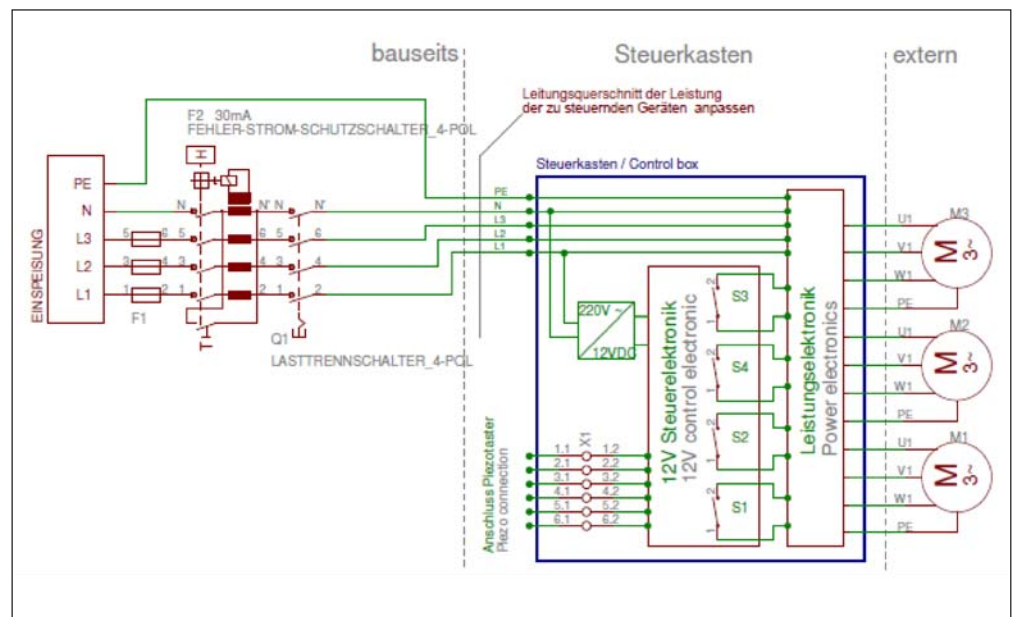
bausetis Steuerkasten extern

Leitungsquerschnitt der Leistung der zu steuernden Geräten anpassen

F2 30mA
FEHLER-STROM-SCHUTZSCHALTER_4-POL

Steuerkasten / Control box

EINSPEISUNG
PE
N
L3
L2
L1

F1

N 5 6 5 3 4 3 1 2 1
N' N N' 6 5 6 4 3 4 2 1 2

Q1
LASTTRENNSCHALTER_4-POL

PE N L3 L2 L1

220V
12VDC

12V Steuerelektronik
12V control electronic

S3 S4 S2 S1

Leistungselektronik
Power electronics

U1 V1 W1 PE M3
U1 V1 W1 PE M2
U1 V1 W1 PE M1

M 3~

Anschluss Piezotaster
Piezo connection

X1
1.1 1.2
2.1 2.2
3.1 3.2
4.1 4.2
5.1 5.2
6.1 6.2